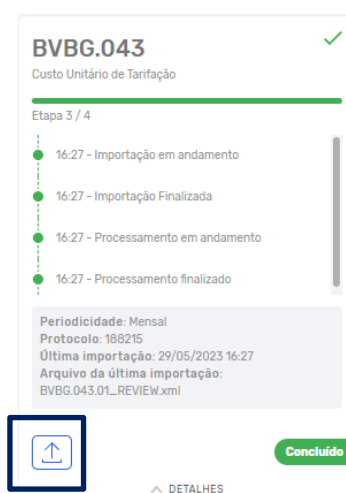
BVBG.043
Custo Unitário de Tarifação

Etapa 3 / 4

16:27 - Importação em andamento

16:27 - Importação Finalizada

16:27 - Processamento em andamento

16:27 - Processamento finalizado

Periodicidade: Mensal
Protocolo: 188215
Última importação: 29/05/2023 16:27
Arquivo da última importação:
BVBG.043.01_REVIEW.xml

Concluído

DETALHES